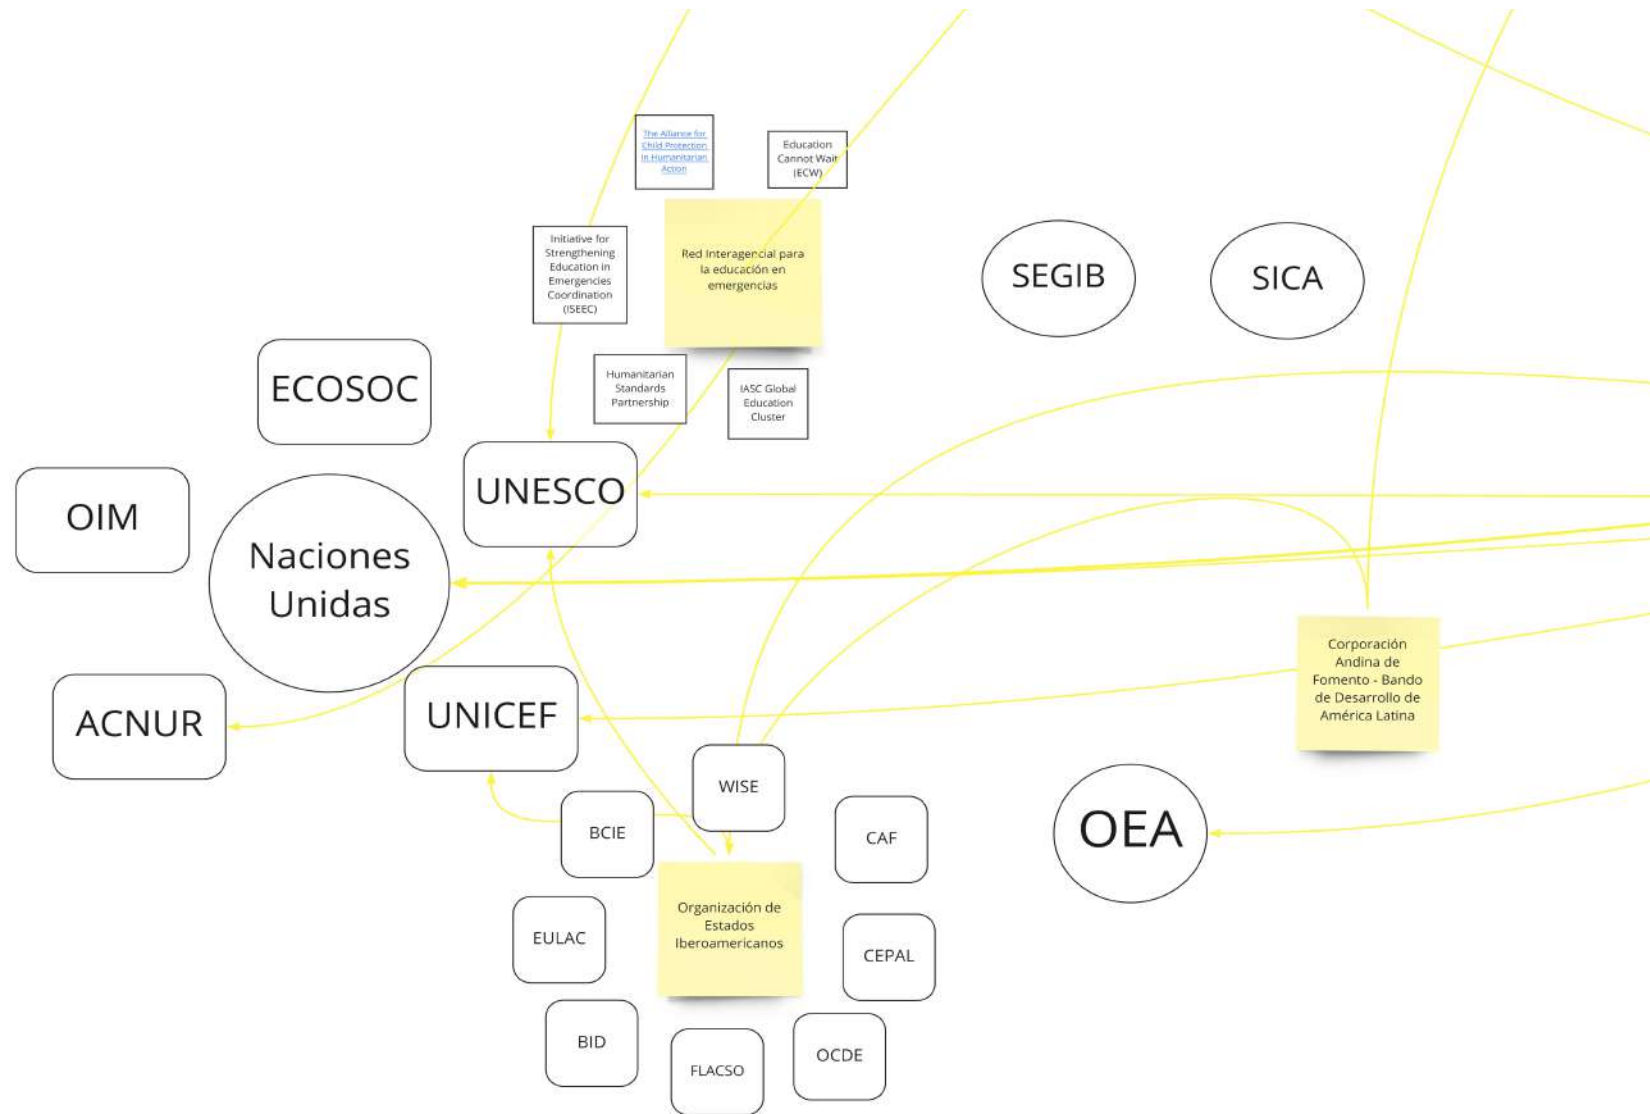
The Alliance for Child Protection in Humanitarian Action

Education Cannot Wait (ECW)

Initiative for Strengthening Education in Emergencies Coordination (ISEEC)

Red Interagencial para la educación en emergencias

SEGIB

SICA

ECOSOC

Humanitarian Standards Partnership

IASC Global Education Cluster

OIM

UNESCO

Naciones Unidas

ACNUR

UNICEF

Corporación Andina de Fomento - Bando de Desarrollo de América Latina

WISE

BCIE

CAF

OEA

Organización de Estados Iberoamericanos

EULAC

CEPAL

BID

FLACSO

OCDE